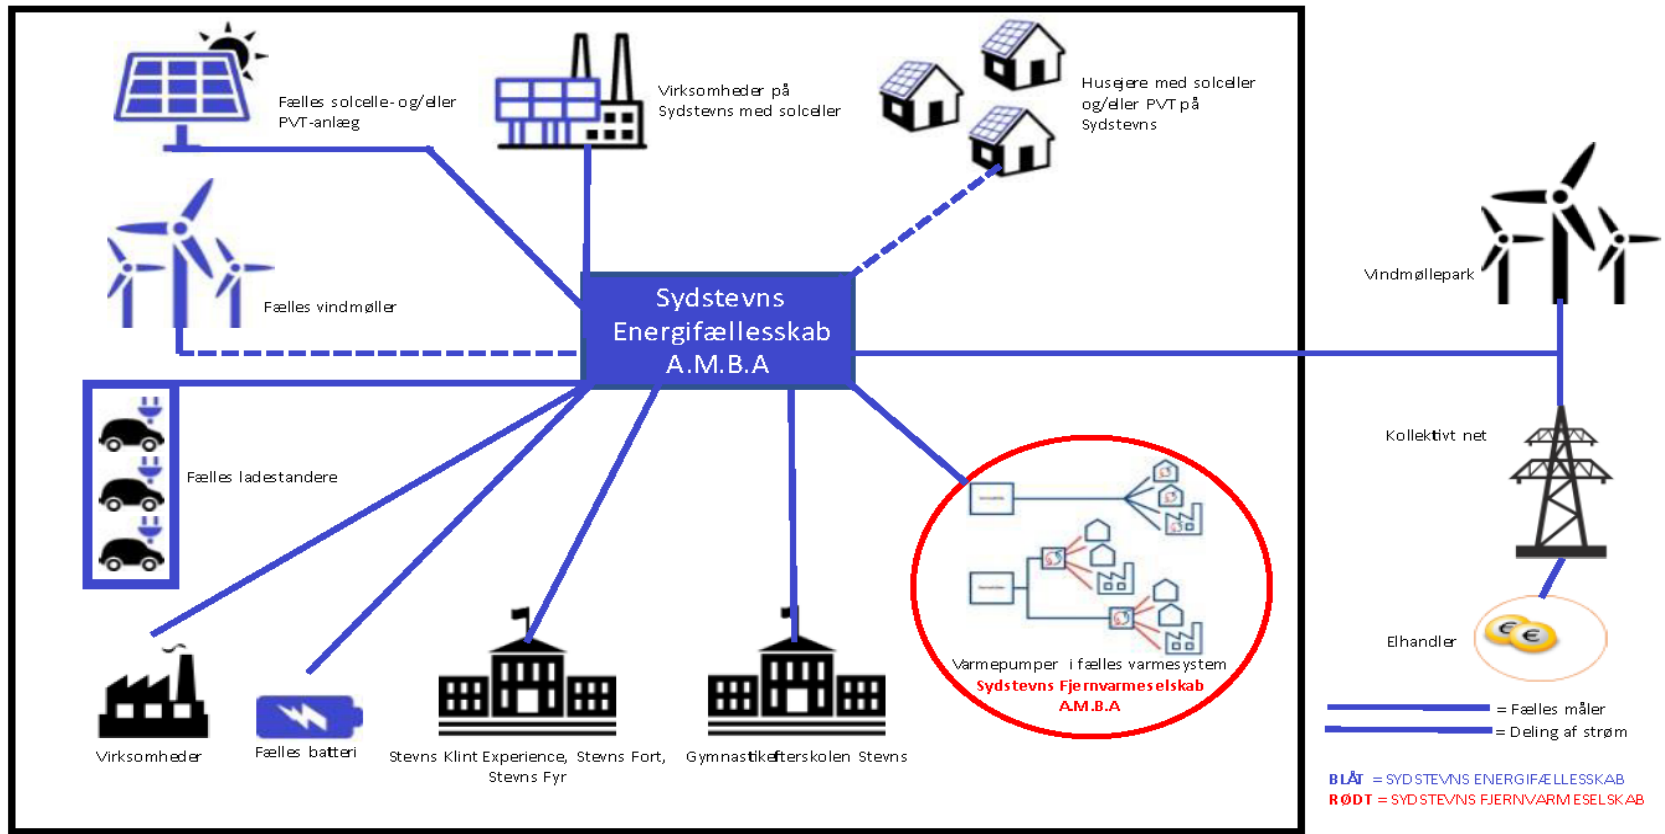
Fælles solcelle- og/eller PVT-anlæg

Virksomheder på Sydstevns med solceller

Husejere med solceller og/eller PVT på Sydstevns

Fælles vindmøller

Sydstevns Energifællesskab A.M.B.A

Vindmøllepark

Fælles ladestandere

Kollektivt net

Varmepumper i fælles varmesystem
Sydstevns Fjernvarmeselskab A.M.B.A

Elhandler

Virksomheder

Fælles batteri

Stevns Klint Experience, Stevns Fort, Stevns Fyr

Gymnastikefterskolen Stevns

= Fælles måler
= Deling af strøm

BLÅT = SYDSTEVNS ENERGIFÆLLESSKAB
RØDT = SYDSTEVNS FJERNVARMESELSKAB